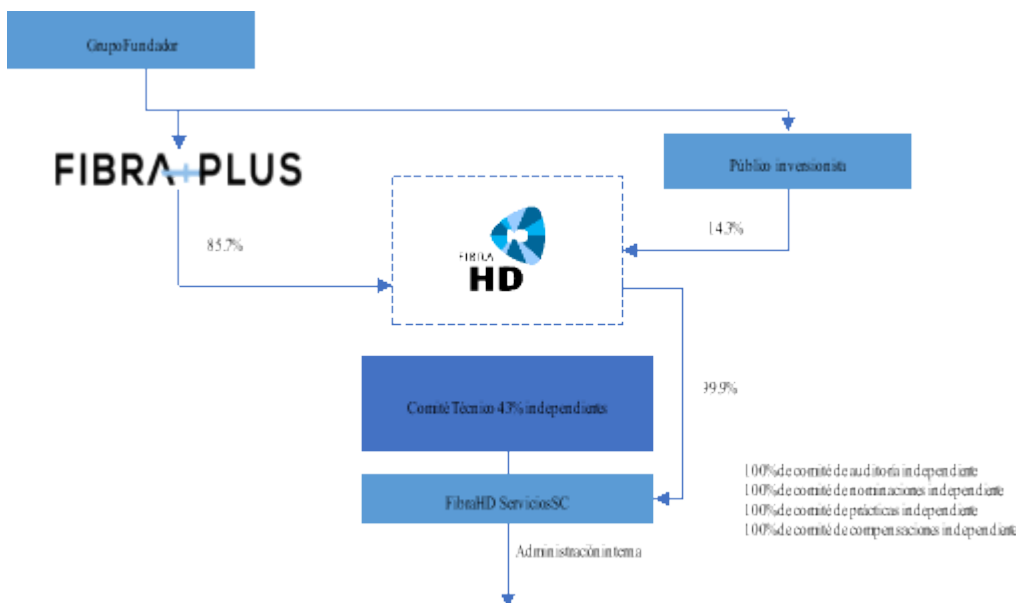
Grupo Fundador

FIBRA PLUS

Público inversionista

85.7%

14.3%

FIBRA HD

39.9%

Comité Técnico 43% independientes

FibraHD Servicios SC

Administración interna

100% de comité de auditoría independiente
100% de comité de nominaciones independiente
100% de comité de prácticas independiente
100% de comité de compensaciones independiente